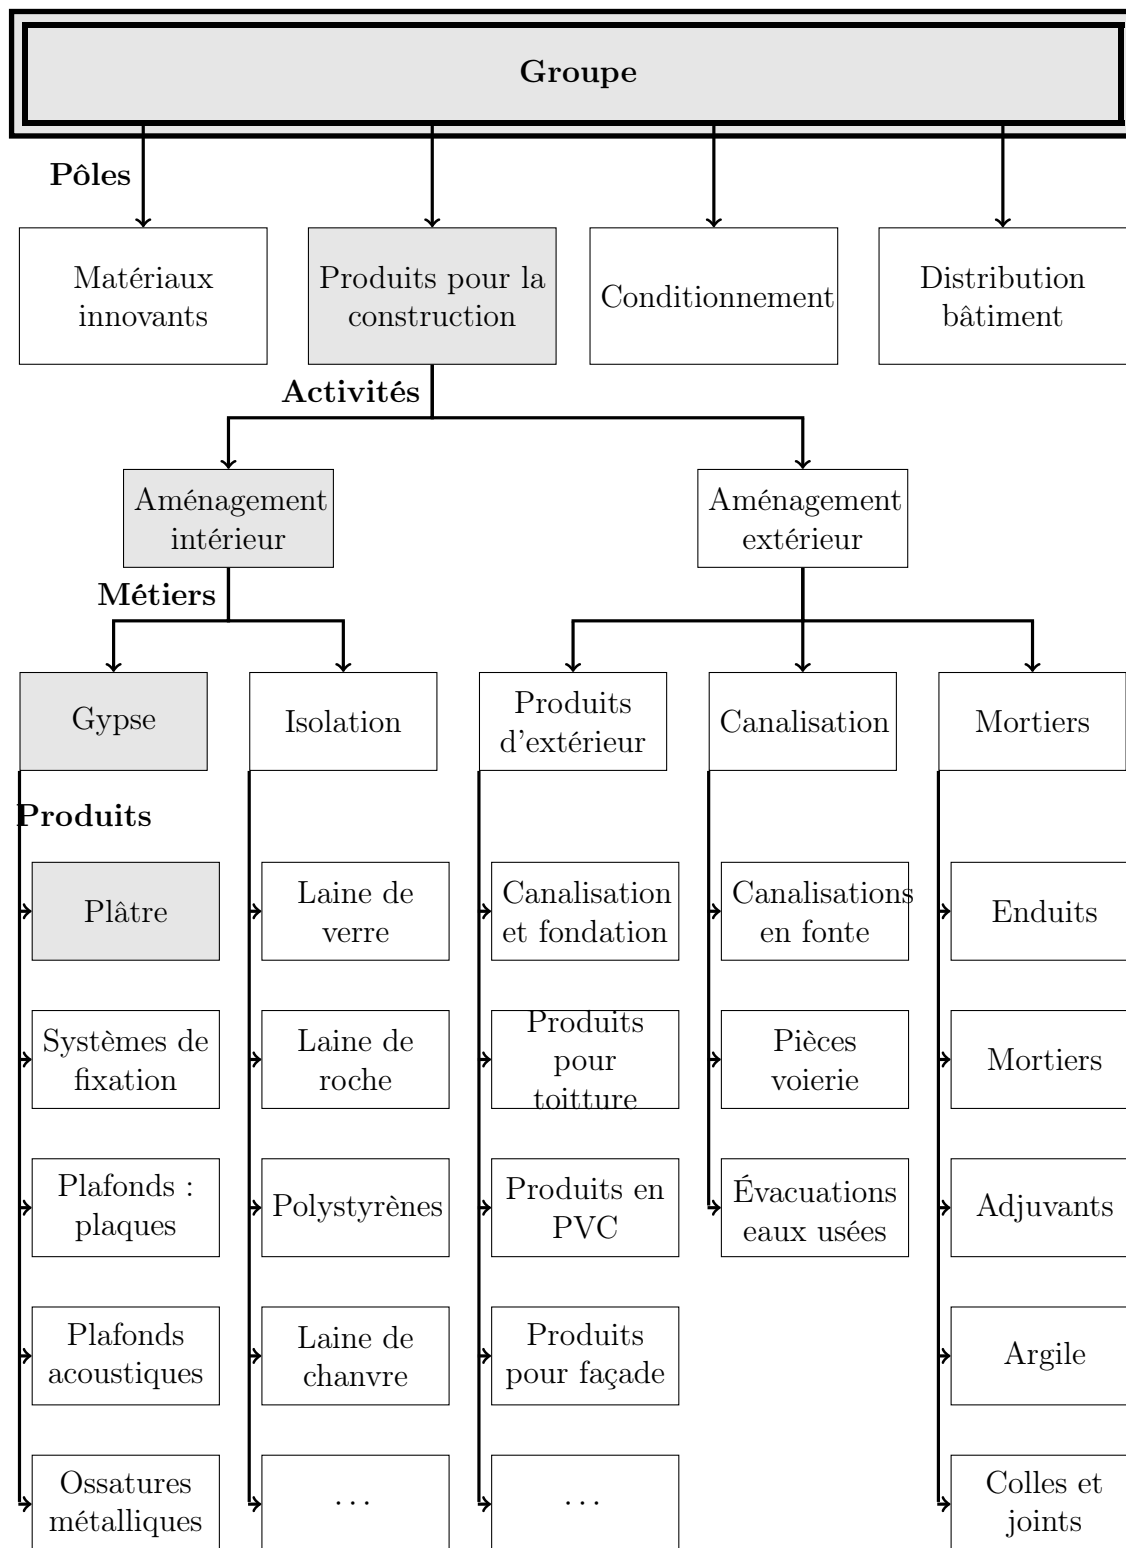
Groupe

Pôles

Matériaux innovants

Produits pour la construction

Conditionnement

Distribution bâtiment

Activités

Aménagement intérieur

Aménagement extérieur

Métiers

Gypse

Isolation

Produits d'extérieur

Canalisation

Mortiers

Produits

Plâtre

Systèmes de fixation

Plafonds : plaques

Plafonds acoustiques

Ossatures métalliques

Laine de verre

Laine de roche

Polystyrènes

Laine de chanvre

...

Canalisation et fondation

Produits pour toitture

Produits en PVC

Produits pour façade

...

Canalisations en fonte

Pièces voierie

Évacuations eaux usées

Enduits

Mortiers

Adjuvants

Argile

Colles et joints